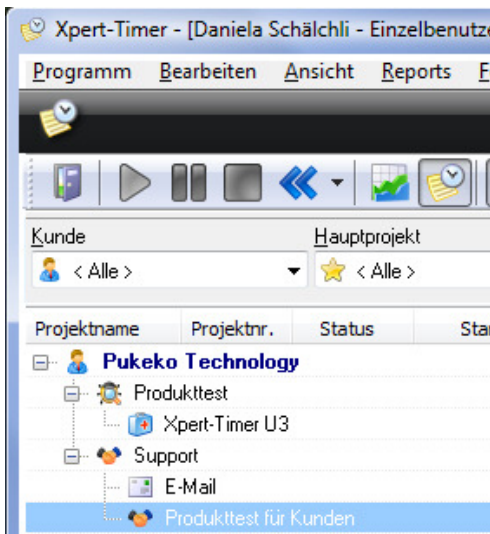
Xpert-Timer - [Daniela Schälchli - Einzelbenutz

Programm Bearbeiten Ansicht Reports F

Kunde
< Alle >

Hauptprojekt
< Alle >

| Projektname | Projektnr. | Status | Sta |
|---|---|---|---|

Pukeko Technology
Produkttest
Xpert-Timer U3
Support
E-Mail
Produkttest für Kunden